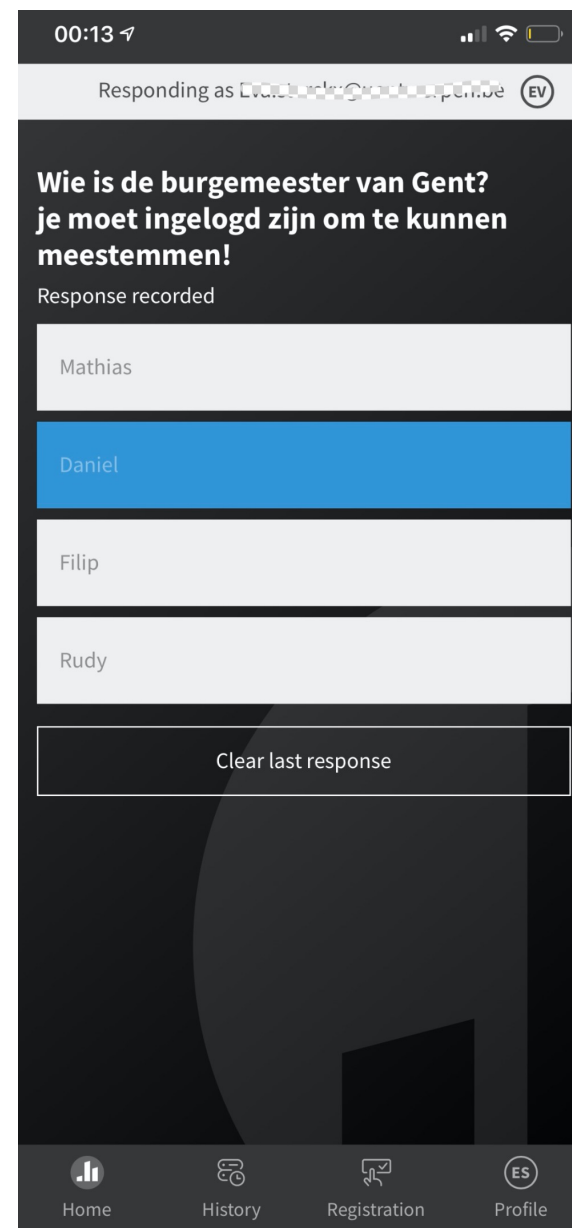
00:13

Responding as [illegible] EV

Wie is de burgemeester van Gent? je moet ingelogd zijn om te kunnen meestemmen!

Response recorded

Mathias

Daniel

Filip

Rudy

Clear last response

Home History Registration ES Profile